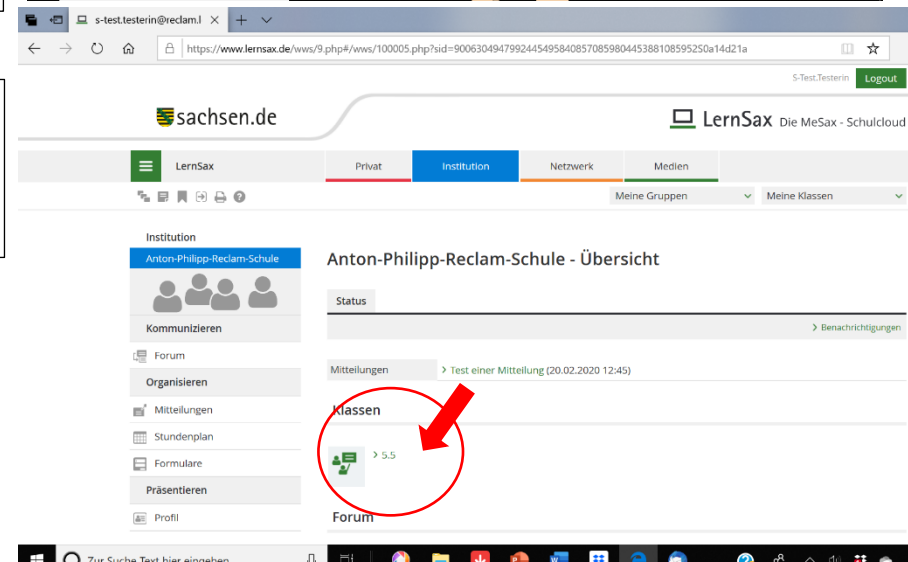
s-test.testerin@reclam.l

https://www.lernsax.de/wws/9.php#/wws/100005.php?sid=90063049479924454958408570859804453881085952S0a14d21a

S-Test.Testerin Logout

sachsen.de

LernSax Die MeSax - Schulcloud

LernSax

Privat Institution Netzwerk Medien

Meine Gruppen Meine Klassen

Institution

Anton-Philipp-Reclam-Schule

Kommunizieren

Forum

Organisieren

Mitteilungen

Stundenplan

Formulare

Präsentieren

Profil

Anton-Philipp-Reclam-Schule - Übersicht

Status

> Benachrichtigungen

Mitteilungen > Test einer Mitteilung (20.02.2020 12:45)

Klassen

> 5.5

Forum

Zur Suche Text hier eingeben